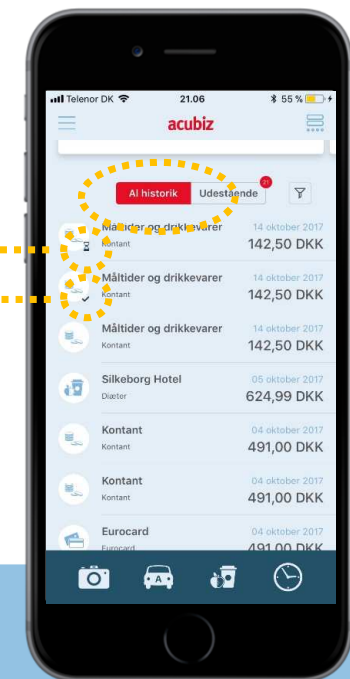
Telenor DK
21.06
55 %
acubiz
Al historik
Udestående
Måltider og drikkevarer
Kontant
14 oktober 2017
142,50 DKK
Måltider og drikkevarer
Kontant
14 oktober 2017
142,50 DKK
Måltider og drikkevarer
Kontant
14 oktober 2017
142,50 DKK
Silkeborg Hotel
Diæter
05 oktober 2017
624,99 DKK
Kontant
Kontant
04 oktober 2017
491,00 DKK
Kontant
Kontant
04 oktober 2017
491,00 DKK
Eurocard
Eurocard
04 oktober 2017
491,00 DKK
A